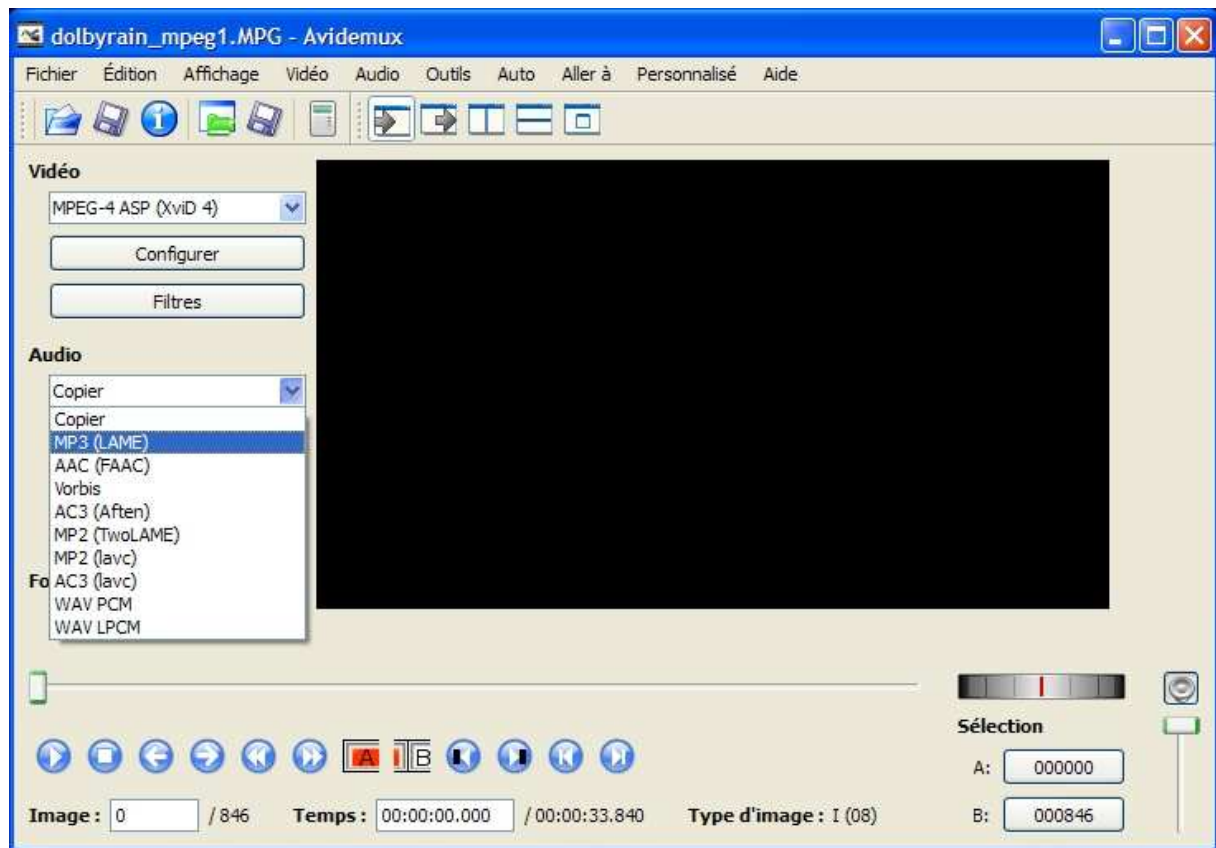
dolbyrain_mpeg1.MPG - Avidemux

Fichier Édition Affichage Vidéo Audio Outils Auto Aller à Personnalisé Aide

Vidéo

MPEG-4 ASP (XviD 4)

Configurer

Filtres

Audio

Copier

Copier
MP3 (LAME)
AAC (FAAC)
Vorbis
AC3 (Aften)
MP2 (TwoLAME)
MP2 (lavc)
AC3 (lavc)
WAV PCM
WAV LPCM

Fo

A B

Sélection

A: 000000

B: 000846

Image : 0 / 846 Temps : 00:00:00.000 / 00:00:33.840 Type d'image : I (08)